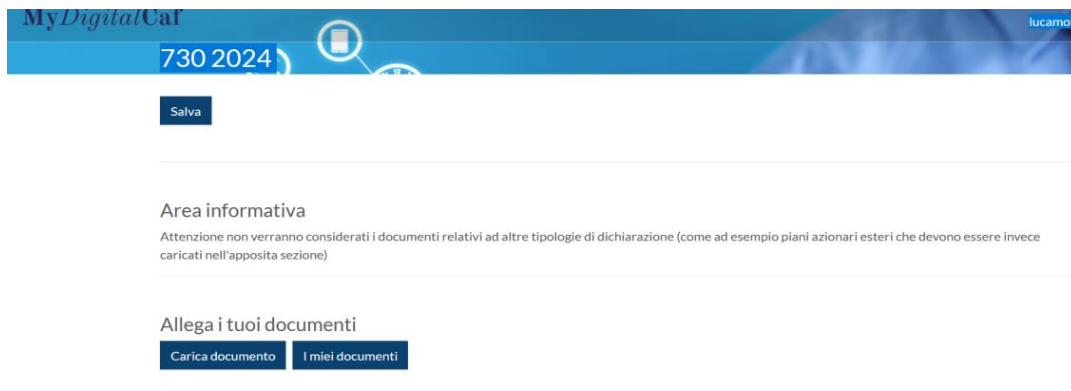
MyDigitalCaf

lucamo

730 2024

Salva

Area informativa

Attenzione non verranno considerati i documenti relativi ad altre tipologie di dichiarazione (come ad esempio piani azionari esteri che devono essere invece caricati nell'apposita sezione)

Allega i tuoi documenti

Carica documento

I miei documenti